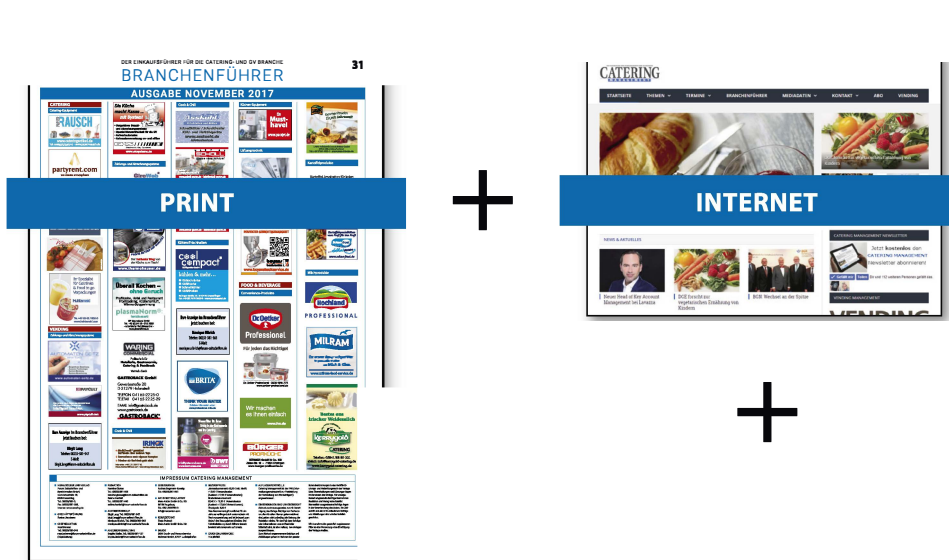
DER EINKAUFSFÜHRER FÜR DIE CATERING- UND GV BRANCHE
BRANCHENFÜHRER
31
AUSGABE NOVEMBER 2017

PRINT

+

CATERING

STARTSEITE THEMEN TERMINE BRANCHENFÜHRER MEDIADATEN KONTAKT ABO VENDING

INTERNET

NEWS & AKTUELLES

CATERING MANAGEMENT NEWSLETTER

Jetzt kostenlos den CATERING MANAGEMENT Newsletter abonnieren!

Neuer Head of Key Account Management bei Lavazza

DGE Rezeptlinie zur vegetarischen Ernährung von Kindern

BGE Wechsel an der Spitze

VENDING MANAGEMENT

+

partyrent.com

compact

Überall Kochen – ohne Rauch

plasmaMorm

WARING

GASTROBACK

Dr. Oetker Professional

Für jeden das Richtige!

BRITA

Wir machen es Ihnen einfach

BÜRGER

Rochland PROFESSIONAL

MILRAM

Kerrygold

IMPRESSUM CATERING MANAGEMENT